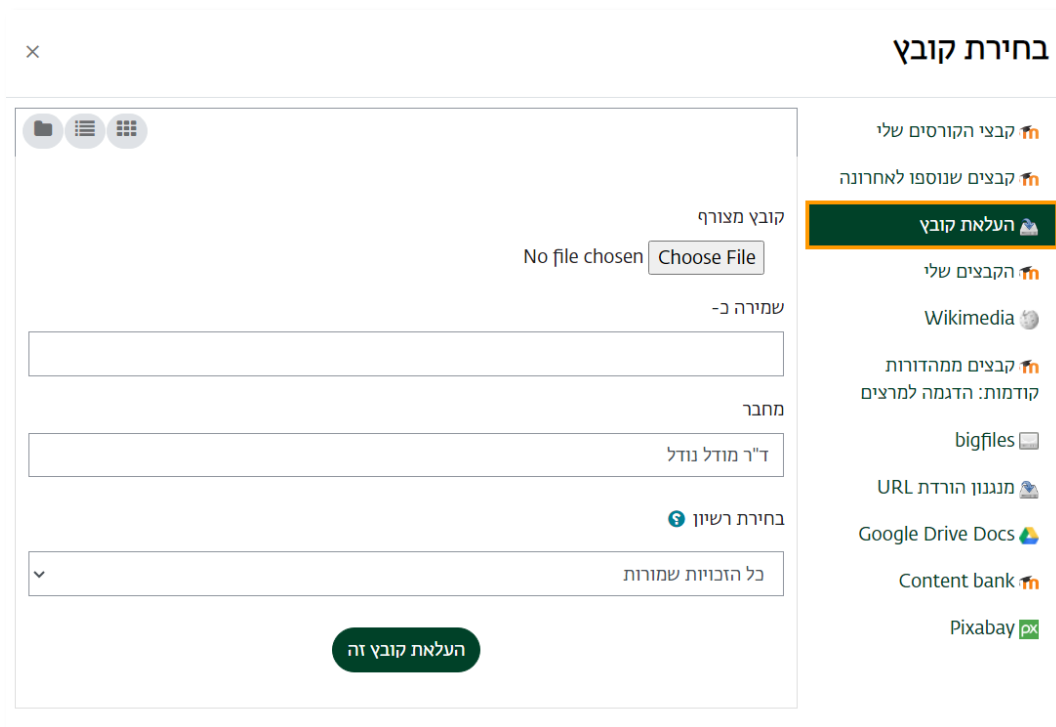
בחירת קובץ
×

קבצי הקורסים שלי
קבצים שנוספו לאחרונה
העלאת קובץ
הקבצים שלי
Wikimedia
קבצים ממהדורות קודמות: הדגמה למרצים
bigfiles
מנגנון הורדת URL
Google Drive Docs
Content bank
Pixabay

קובץ מצורף
Choose File No file chosen
שמירה כ-
מחבר
ד"ר מודל נודל
בחירת רשיון
כל הזכויות שמורות
העלאת קובץ זה